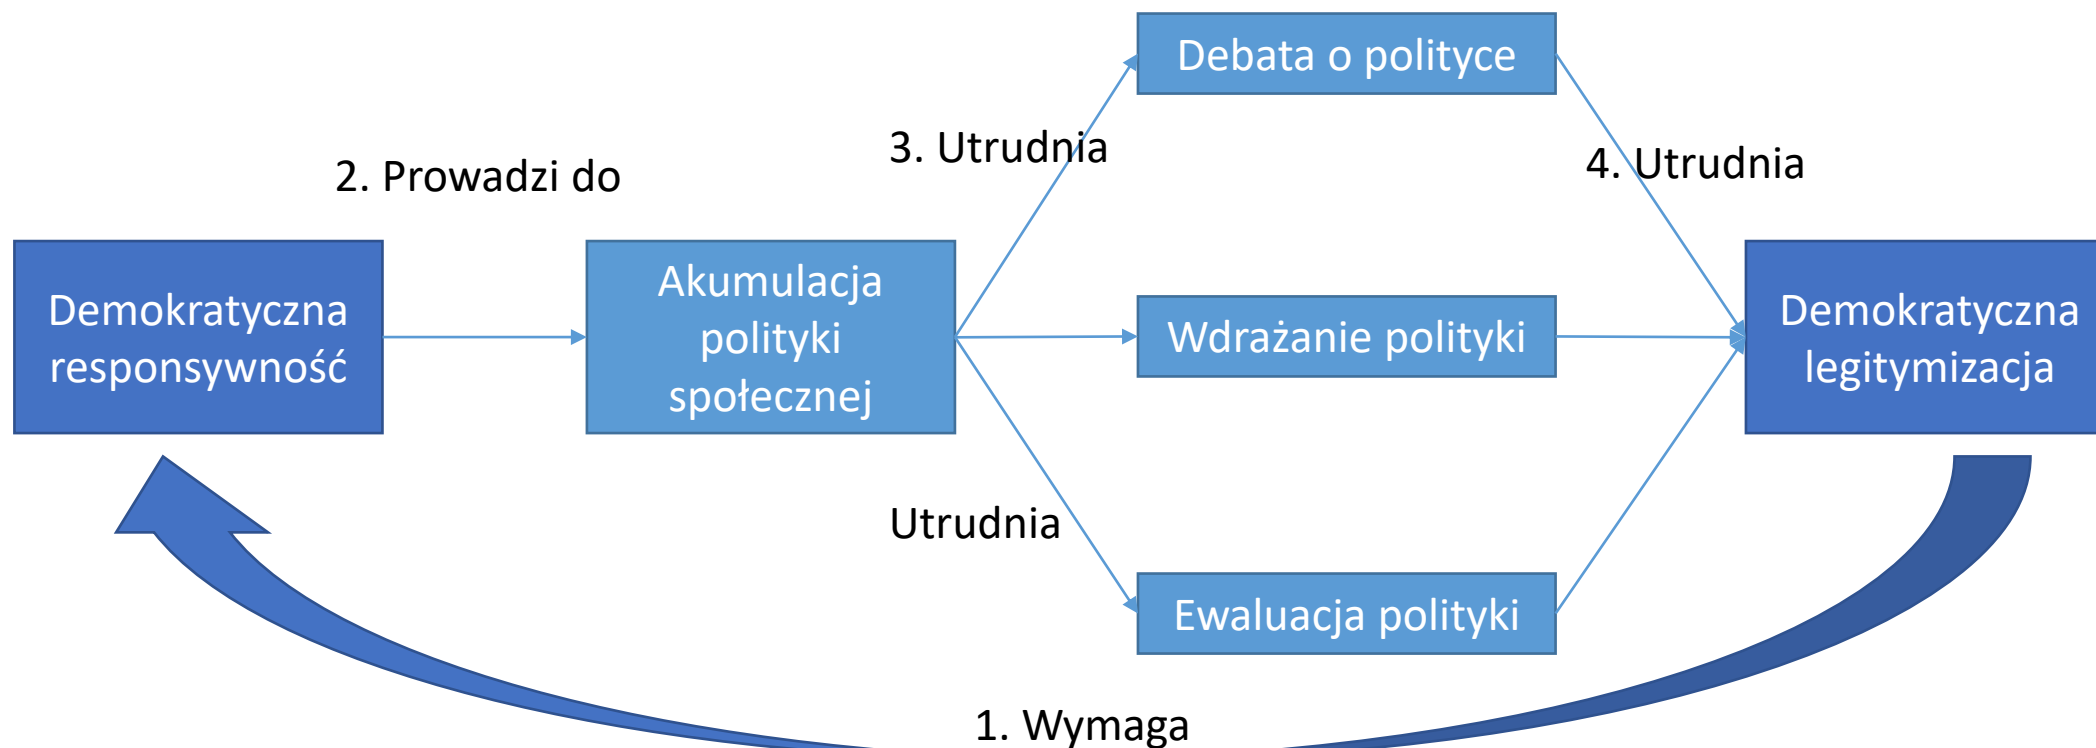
2. Prowadzi do

3. Utrudnia

Debata o polityce

4. Utrudnia

Demokratyczna responsywność

Akumulacja polityki społecznej

Wdrażanie polityki

Demokratyczna legitymizacja

Utrudnia

Ewaluacja polityki

1. Wymaga